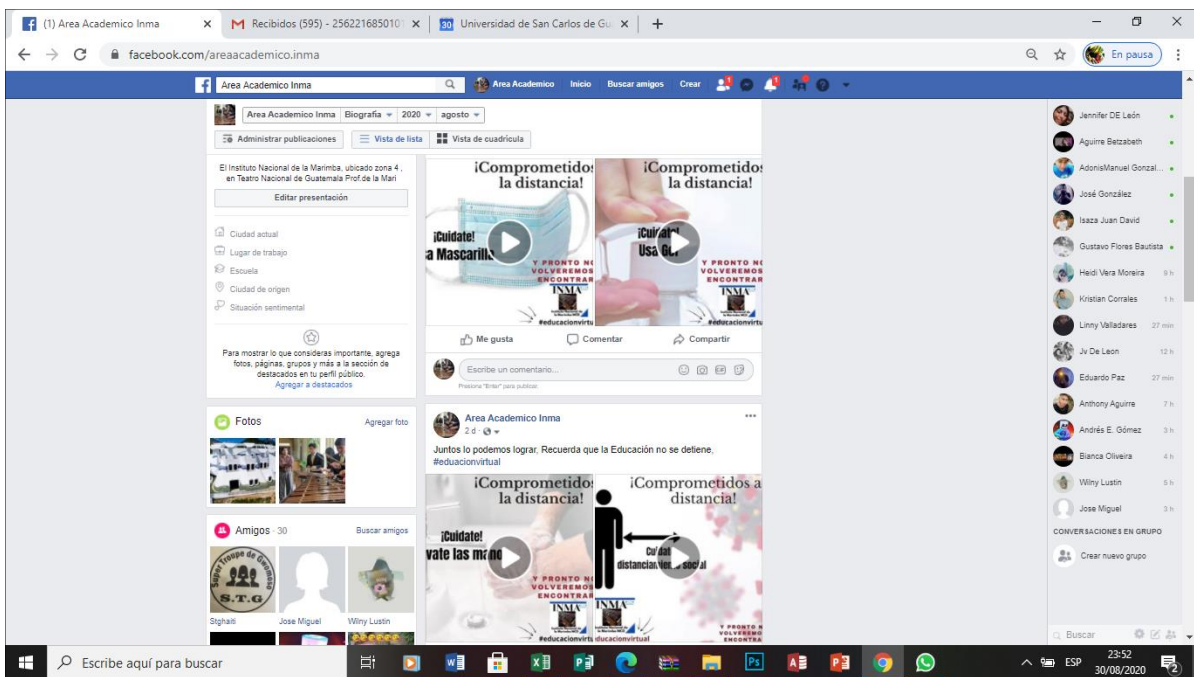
(1) Area Academico Inma
Recibidos (595) - 256221685010
Universidad de San Carlos de Gu
facebook.com/areaacademico.inma
En pausa

Area Academico Inma
Area Academico Inicio Buscar amigos Crear

Area Academico Inma Biografía 2020 agosto
Administrar publicaciones Vista de lista Vista de cuadrícula

El Instituto Nacional de la Marimba, ubicado zona 4, en Teatro Nacional de Guatemala Prof.de la Mari
Editar presentación
Ciudad actual
Lugar de trabajo
Escuela
Ciudad de origen
Situación sentimental
Para mostrar lo que consideras importante, agrega fotos, páginas, grupos y más a la sección de destacados en tu perfil público.
Agregar a destacados

Fotos Agregar foto

Amigos · 30 Buscar amigos
Stghaiti Jose Miguel Wilny Lustin

¡Comprometidos la distancia!
¡Cuidate! a Mascarilla
¡Comprometidos la distancia!
¡Cuidate! Usa Gel
Y PRONTO NOS VOLVEREMOS ENCONTRAR
INMA
#educacionvirtual

Me gusta Comentar Compartir
Escribe un comentario...
Presiona "Enter" para publicar.

Area Academico Inma
2 d
Juntos lo podemos lograr, Recuerda que la Educación no se detiene, #eduacionvirtual
¡Comprometidos la distancia!
¡Cuidate! vate las manos
Y PRONTO NOS VOLVEREMOS ENCONTRAR
INMA
#educacionvirtual
¡Comprometidos a distancia!
Cuidate distanciamiento social
Y PRONTO NOS VOLVEREMOS ENCONTRAR
INMA
#educacionvirtual

Jennifer DE León
Aguirre Betzabeth
AdonisManuel Gonzal...
José González
Isaza Juan David
Gustavo Flores Bautista
Heidi Vera Moreira 9 h
Kristian Corrales 1 h
Linny Valladares 27 min
Jv De Leon 12 h
Eduardo Paz 27 min
Anthony Aguirre 7 h
Andrés E. Gómez 3 h
Bianca Oliveira 4 h
Wilny Lustin 5 h
Jose Miguel 3 h
CONVERSACIONES EN GRUPO
Crear nuevo grupo
Buscar

Escribe aquí para buscar
ESP 23:52 30/08/2020